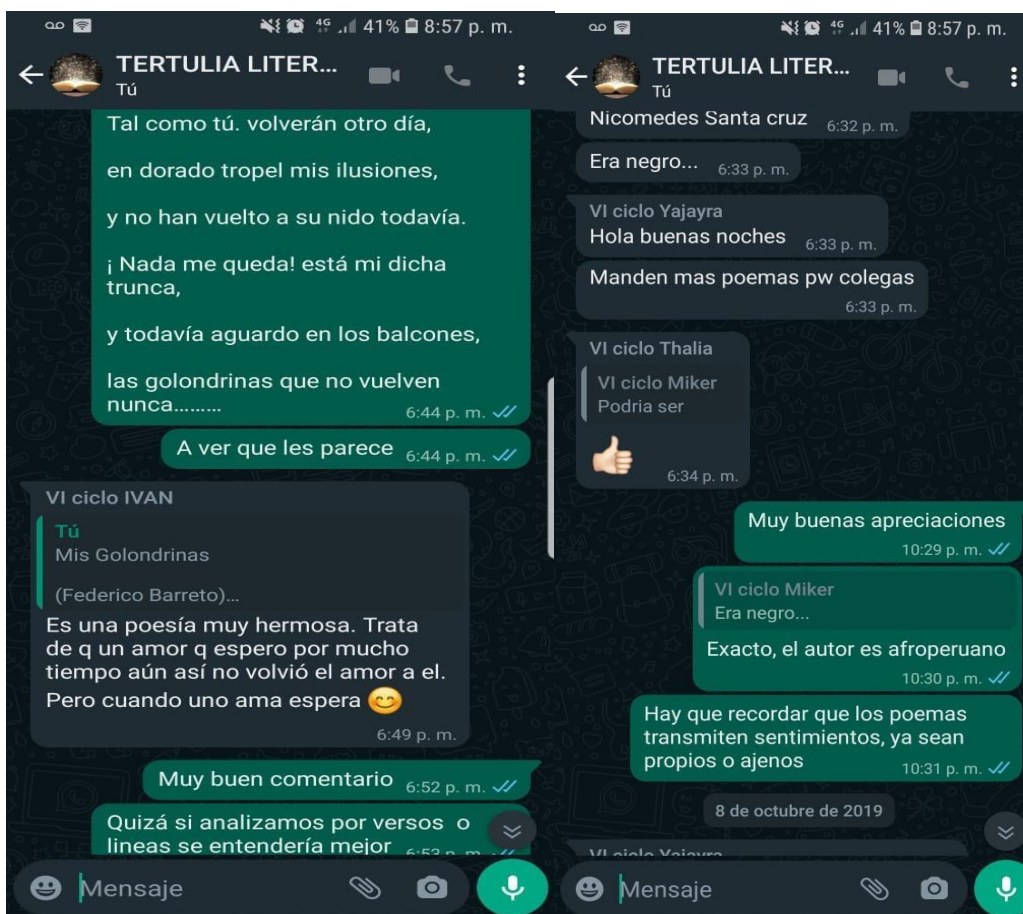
41% 8:57 p. m.

TERTULIA LITER...
Tú

Tal como tú. volverán otro día,

en dorado tropel mis ilusiones,

y no han vuelto a su nido todavía.

¡ Nada me queda! está mi dicha trunca,

y todavía aguardo en los balcones,

las golondrinas que no vuelven nunca......... 6:44 p. m.

A ver que les parece 6:44 p. m.

VI ciclo IVAN
Tú
Mis Golondrinas

(Federico Barreto)...
Es una poesía muy hermosa. Trata de q un amor q espero por mucho tiempo aún así no volvió el amor a el. Pero cuando uno ama espera 😊 6:49 p. m.

Muy buen comentario 6:52 p. m.

Quizá si analizamos por versos o lineas se entendería mejor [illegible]

Mensaje

41% 8:57 p. m.

TERTULIA LITER...
Tú

Nicomedes Santa cruz 6:32 p. m.

Era negro... 6:33 p. m.

VI ciclo Yajayra
Hola buenas noches 6:33 p. m.

Manden mas poemas pw colegas 6:33 p. m.

VI ciclo Thalia
VI ciclo Miker
Podria ser
👍 6:34 p. m.

Muy buenas apreciaciones 10:29 p. m.

VI ciclo Miker
Era negro...
Exacto, el autor es afroperuano 10:30 p. m.

Hay que recordar que los poemas transmiten sentimientos, ya sean propios o ajenos 10:31 p. m.

8 de octubre de 2019

VI ciclo Yajayra

Mensaje